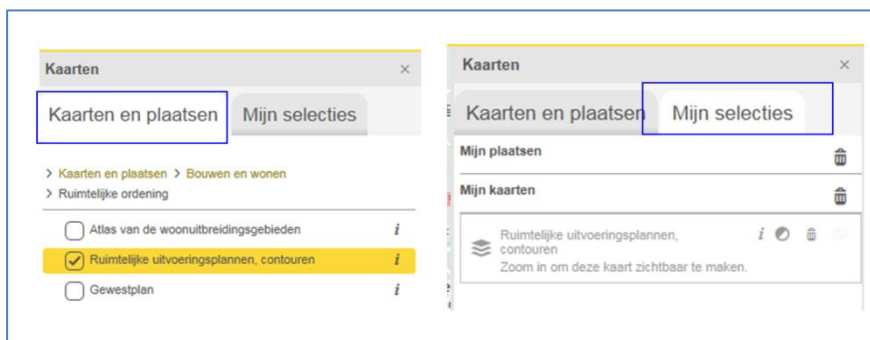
Kaarten ×

Kaarten en plaatsen | Mijn selecties

> Kaarten en plaatsen > Bouwen en wonen
> Ruimtelijke ordening

Atlas van de woonuitbreidingsgebieden i
Ruimtelijke uitvoeringsplannen, contouren i
Gewestplan i

Kaarten ×

Kaarten en plaatsen | Mijn selecties

Mijn plaatsen

Mijn kaarten

Ruimtelijke uitvoeringsplannen, contouren i
Zoom in om deze kaart zichtbaar te maken.